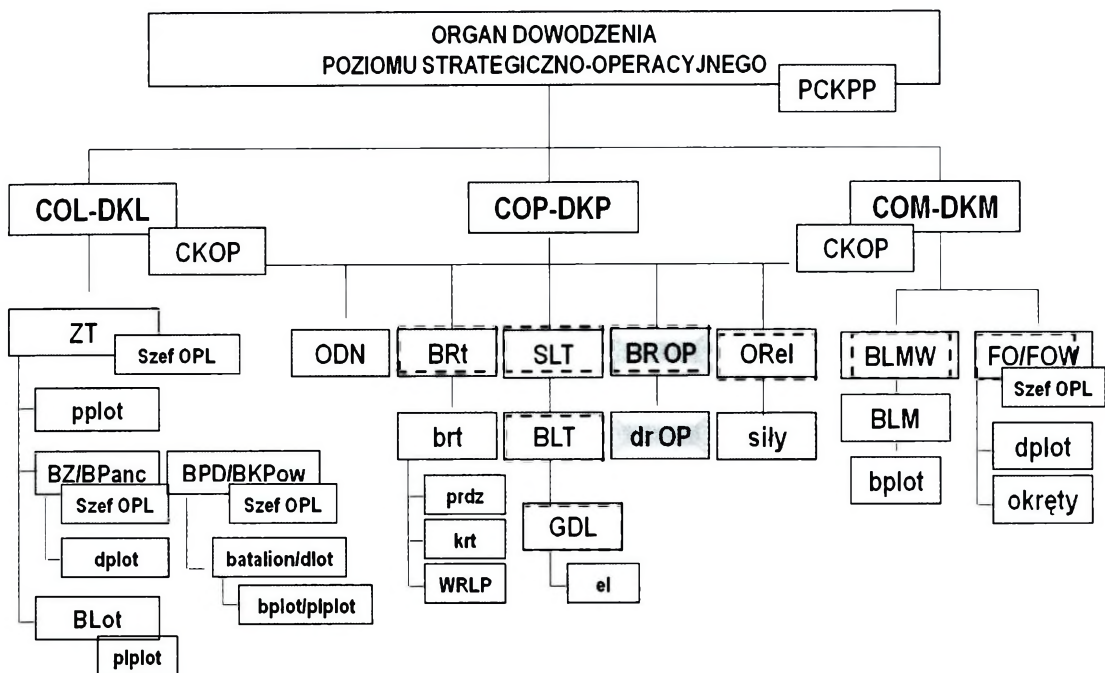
ORGAN DOWODZENIA
POZIOMU STRATEGICZNO-OPERACYJNEGO

PCKPP

COL-DKL

CKOP

COP-DKP

COM-DKM

CKOP

ZT

Szef OPL

pplot

BZ/BPanc

Szef OPL

dplot

BPD/BKPow

Szef OPL

batalion/dlot

bplot/plplot

BLot

plplot

ODN

BRt

brt

prdz

krt

WRLP

SLT

BLT

GDL

el

BR OP

dr OP

ORel

siły

BLMW

BLM

bplot

FO/FOW

Szef OPL

dplot

okręty